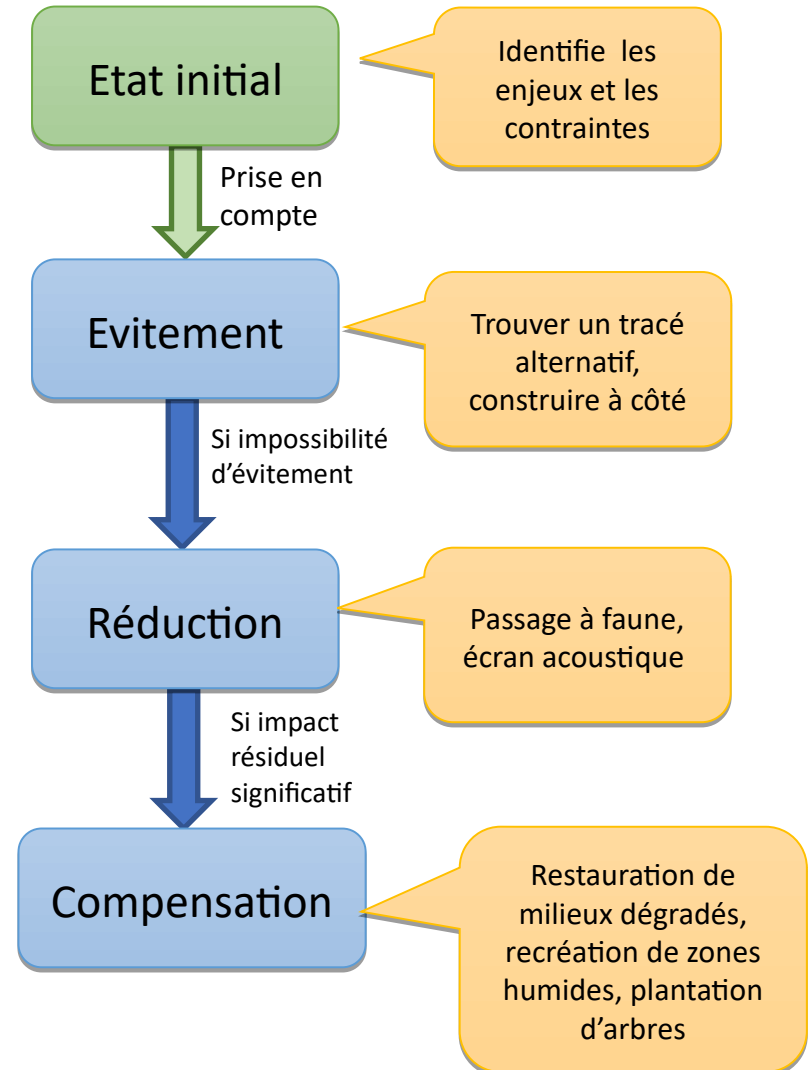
Etat initial

Identifie les enjeux et les contraintes

Prise en compte

Evitement

Trouver un tracé alternatif, construire à côté

Si impossibilité d'évitement

Réduction

Passage à faune, écran acoustique

Si impact résiduel significatif

Compensation

Restauration de milieux dégradés, recréation de zones humides, plantation d'arbres